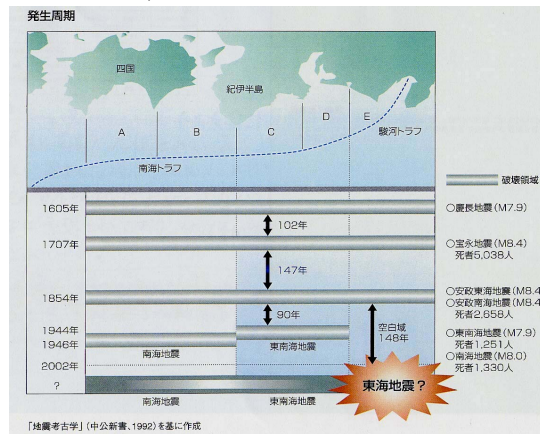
発生周期

四国
紀伊半島
A
B
C
D
E
駿河トラフ
南海トラフ

破壊領域

1605年
102年
○慶長地震（M7.9）

1707年
147年
○宝永地震（M8.4）
死者5,038人

1854年
90年
○安政東海地震（M8.4
○安政南海地震（M8.4
死者2,658人

1944年
1946年
南海地震
東南海地震
空白域
148年
○東南海地震（M7.9）
死者1,251人
○南海地震（M8.0）
死者1,330人

2002年
?
東海地震？
南海地震
東南海地震

「地震考古学」（中公新書、1992）を基に作成